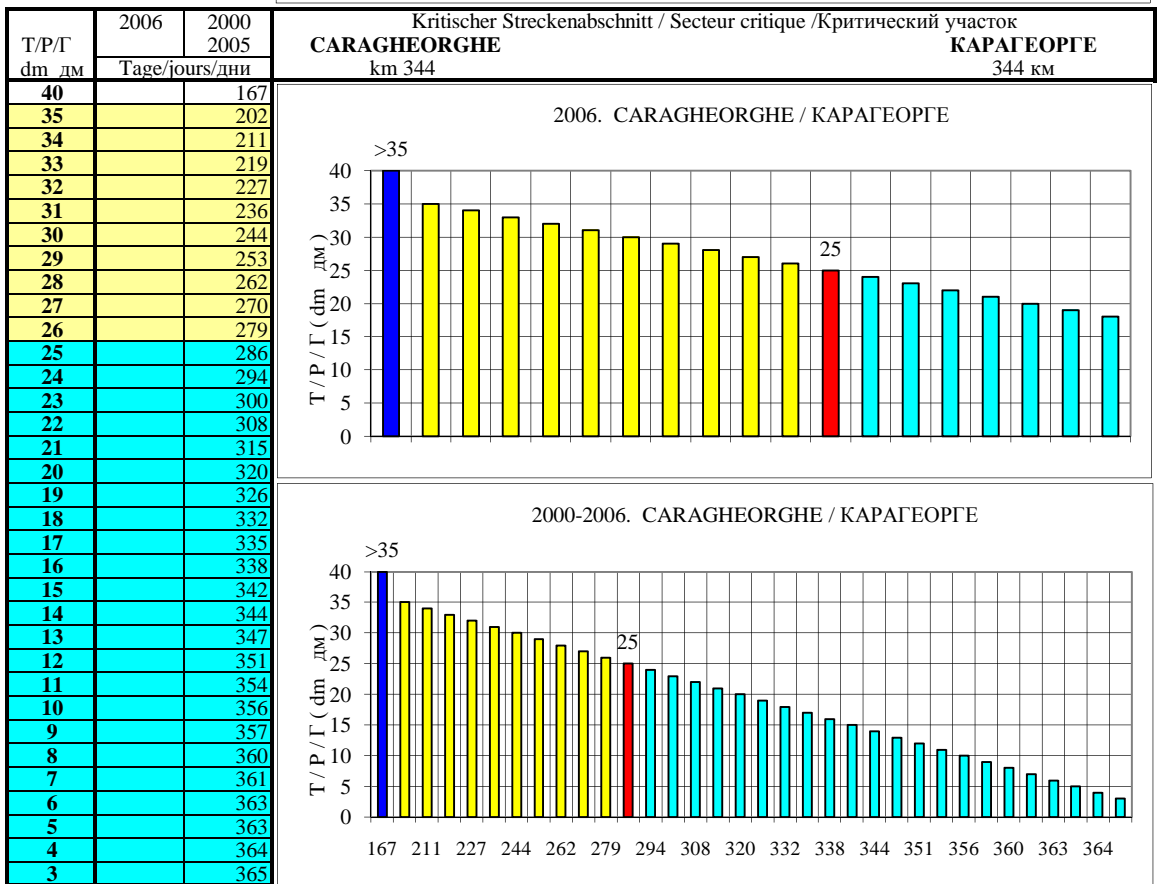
| T/P/Г | 2006 | 2000 2005 |
|---|---|---|
| dm дм | Tage/jours/дни | |
| 40 | | 167 |
| 35 | | 202 |
| 34 | | 211 |
| 33 | | 219 |
| 32 | | 227 |
| 31 | | 236 |
| 30 | | 244 |
| 29 | | 253 |
| 28 | | 262 |
| 27 | | 270 |
| 26 | | 279 |
| 25 | | 286 |
| 24 | | 294 |
| 23 | | 300 |
| 22 | | 308 |
| 21 | | 315 |
| 20 | | 320 |
| 19 | | 326 |
| 18 | | 332 |
| 17 | | 335 |
| 16 | | 338 |
| 15 | | 342 |
| 14 | | 344 |
| 13 | | 347 |
| 12 | | 351 |
| 11 | | 354 |
| 10 | | 356 |
| 9 | | 357 |
| 8 | | 360 |
| 7 | | 361 |
| 6 | | 363 |
| 5 | | 363 |
| 4 | | 364 |
| 3 | | 365 |

Kritischer Streckenabschnitt / Secteur critique /Критический участок
CARAGHEORGHE km 344
КАРАГЕОРГЕ 344 км

2006. CARAGHEORGHE / КАРАГЕОРГЕ

>35
25
T / P / Г ( dm дм )
0 5 10 15 20 25 30 35 40

2000-2006. CARAGHEORGHE / КАРАГЕОРГЕ

>35
25
T / P / Г ( dm дм )
0 5 10 15 20 25 30 35 40

167 211 227 244 262 279 294 308 320 332 338 344 351 356 360 363 364